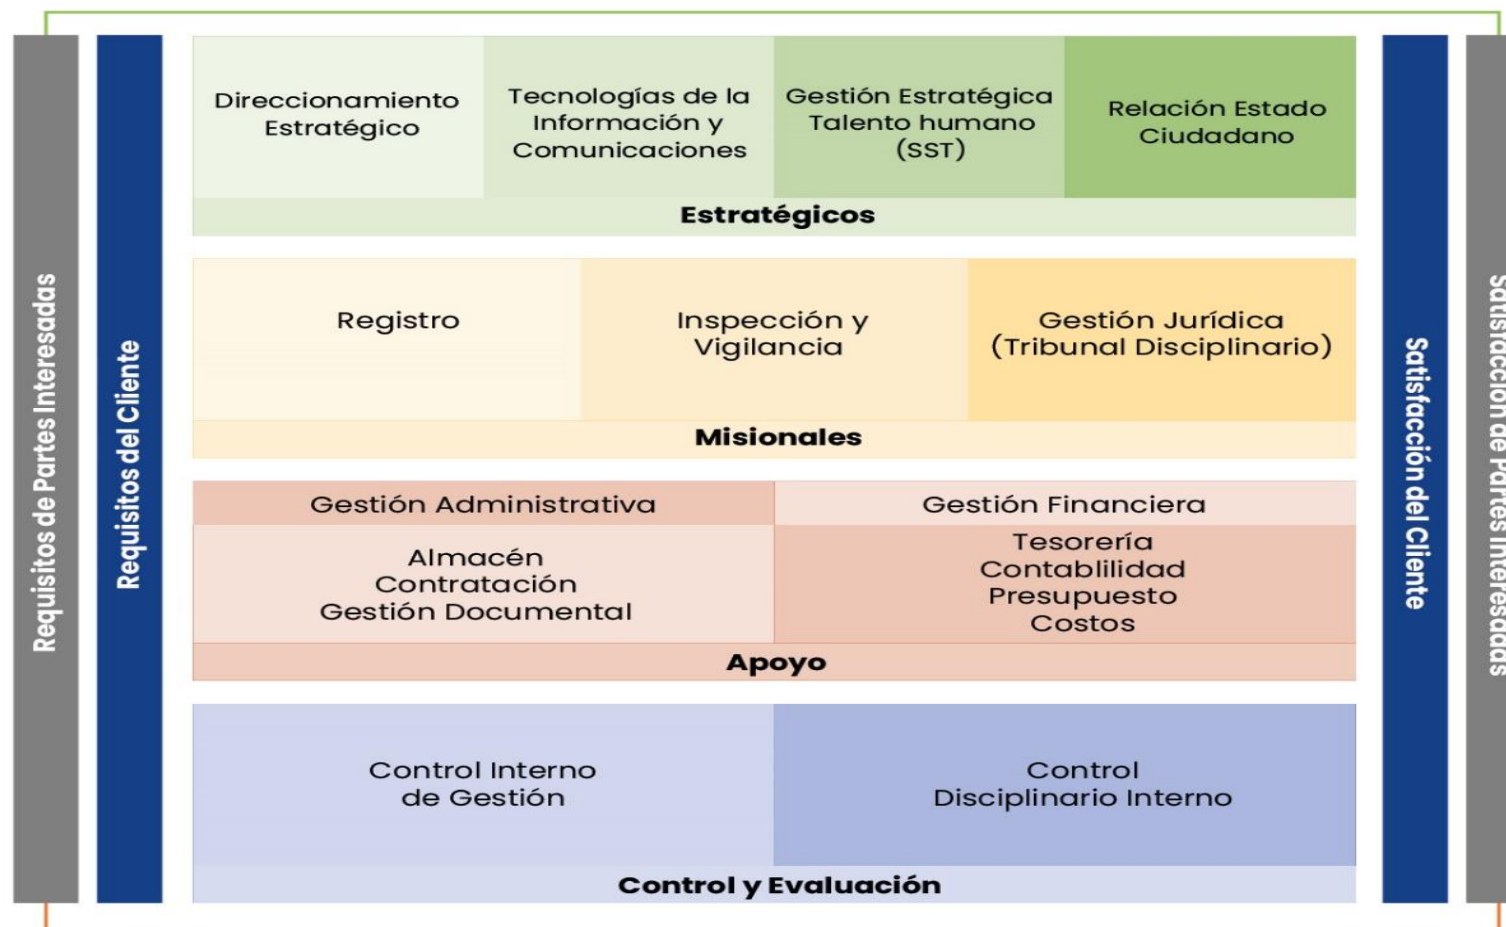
Requisitos de Partes Interesadas

Requisitos del Cliente

Direccionamiento Estratégico

Tecnologías de la Información y Comunicaciones

Gestión Estratégica Talento humano (SST)

Relación Estado Ciudadano

Estratégicos

Registro

Inspección y Vigilancia

Gestión Jurídica (Tribunal Disciplinario)

Misionales

Gestión Administrativa

Almacén
Contratación
Gestión Documental

Gestión Financiera

Tesorería
Contablilidad
Presupuesto
Costos

Apoyo

Control Interno de Gestión

Control Disciplinario Interno

Control y Evaluación

Satisfacción del Cliente

Satisfacción de Partes Interesadas